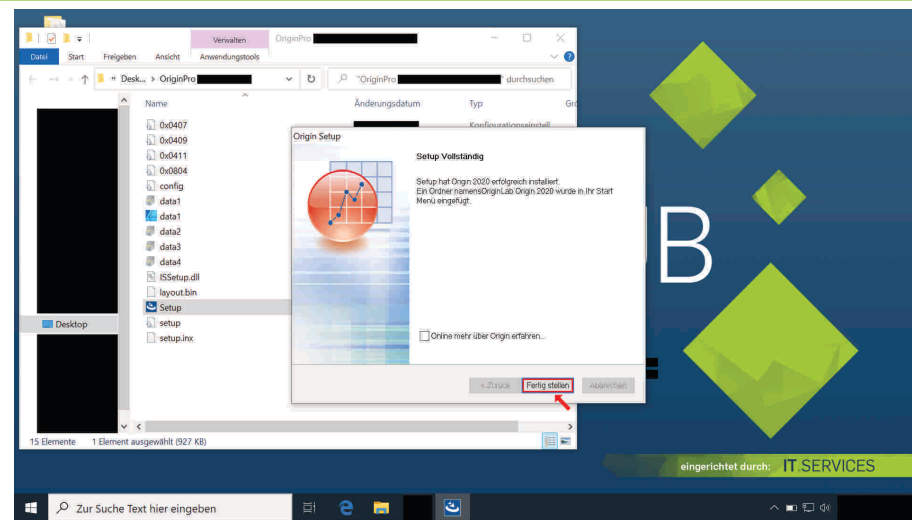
Verwalten OriginPro

Datei Start Freigeben Ansicht Anwendungstools

« Desk... › OriginPro

"OriginPro " durchsuchen

Name Änderungsdatum Typ Gr

0x0407
0x0409
0x0411
0x0804
config
data1
data1
data2
data3
data4
ISSetup.dll
layout.bin
Setup
setup
setup.inx

Konfigurationseinstell

Desktop

15 Elemente 1 Element ausgewählt (927 KB)

Origin Setup

Setup Vollständig

Setup hat Origin 2020 erfolgreich installiert.
Ein Ordner namensOriginLab Origin 2020 wurde in Ihr Start Menü eingefügt.

Online mehr über Origin erfahren...

< Zurück Fertig stellen Abbrechen

B

eingerichtet durch: IT.SERVICES

Zur Suche Text hier eingeben